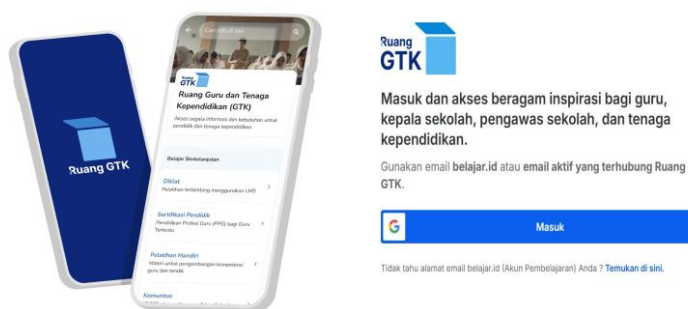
Ruang GTK

Cari info di sini

Ruang GTK

Ruang Guru dan Tenaga Kependidikan (GTK)

Akses segala informasi dan kebutuhan untuk pendidik dan tenaga kependidikan

Belajar Berkelanjutan

Diklat
Pelatihan terbimbing menggunakan LMS

Sertifikasi Pendidik
Pendidikan Profesi Guru (PPG) bagi Guru Tertentu

Pelatihan Mandiri
Materi untuk pengembangan kompetensi guru dan tendik

Komunitas

Ruang GTK

Masuk dan akses beragam inspirasi bagi guru, kepala sekolah, pengawas sekolah, dan tenaga kependidikan.

Gunakan email belajar.id atau email aktif yang terhubung Ruang GTK.

G Masuk

Tidak tahu alamat email belajar.id (Akun Pembelajaran) Anda ? Temukan di sini.